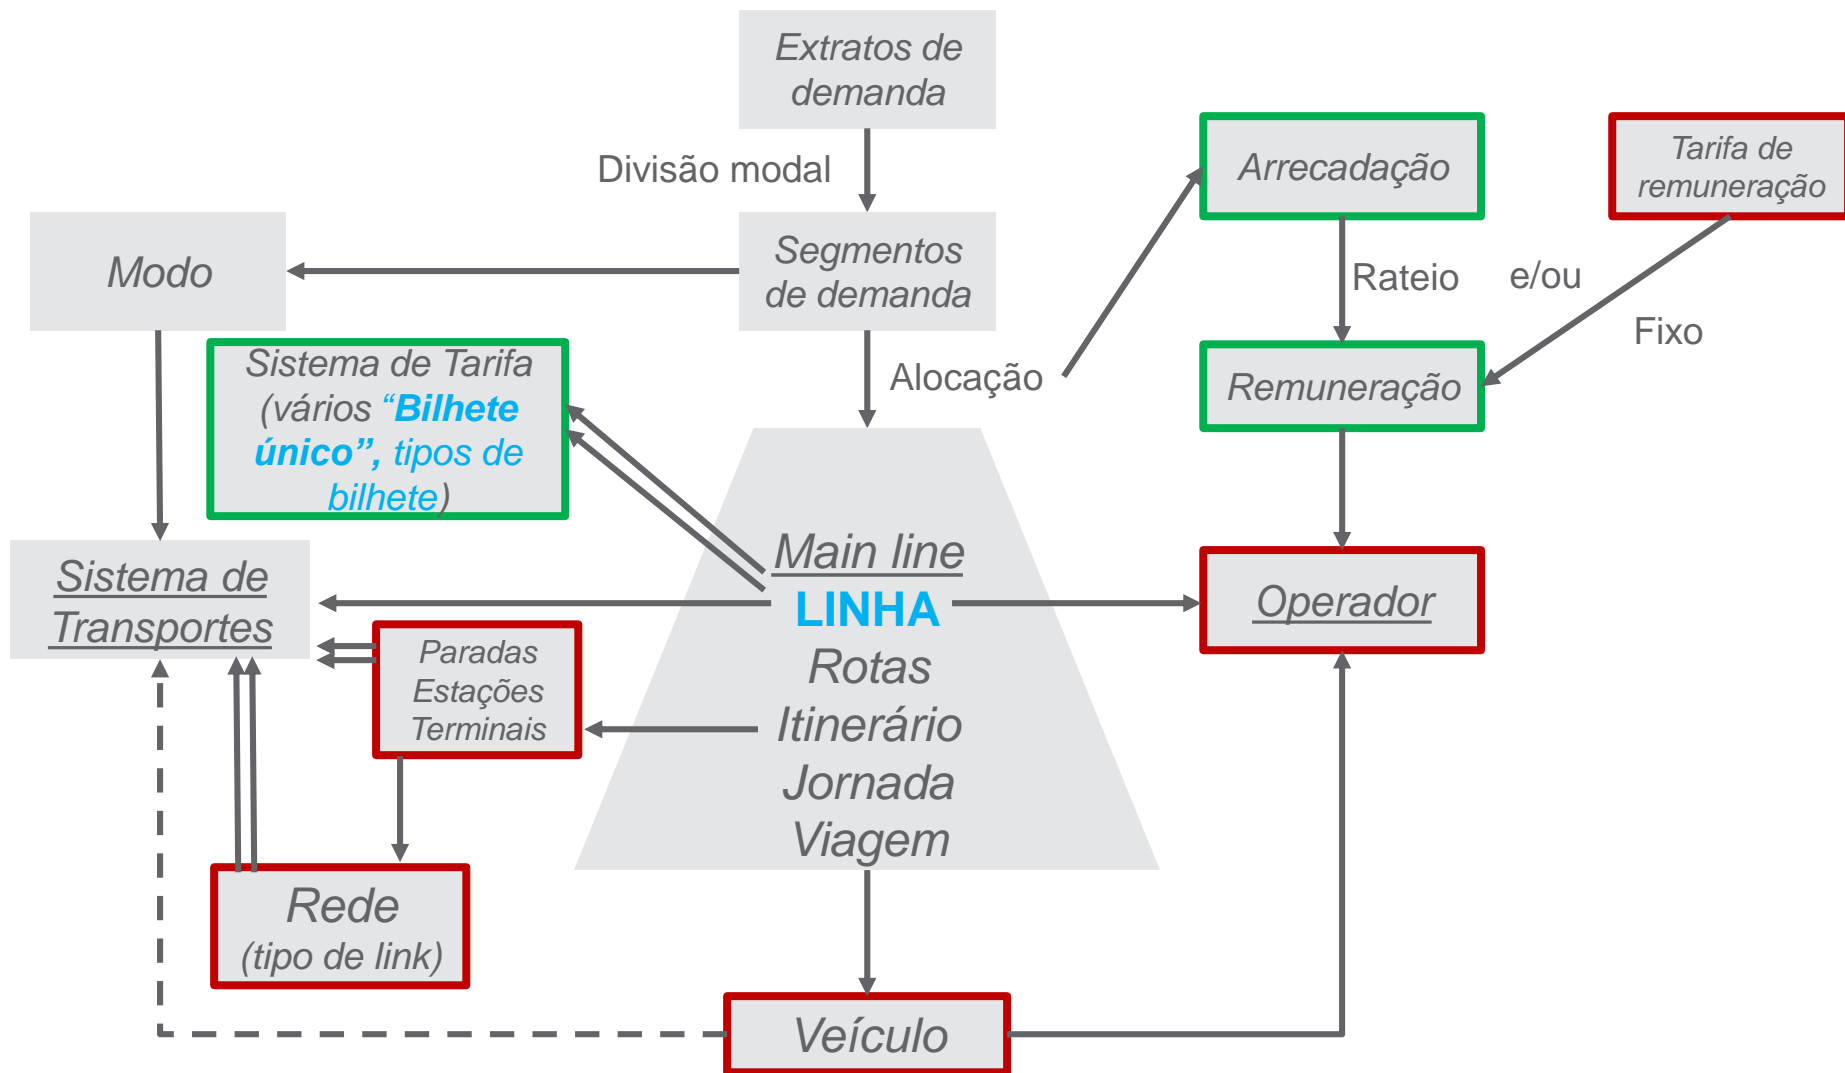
Extratos de demanda

Divisão modal

Segmentos de demanda

Modo

Arrecadação

Tarifa de remuneração

Rateio

e/ou

Fixo

Remuneração

Alocação

Sistema de Tarifa (vários "**Bilhete único**", tipos de bilhete)

Sistema de Transportes

Main line

LINHA

Rotas

Itinerário

Jornada

Viagem

Operador

Paradas
Estações
Terminais

Rede
(tipo de link)

Veículo